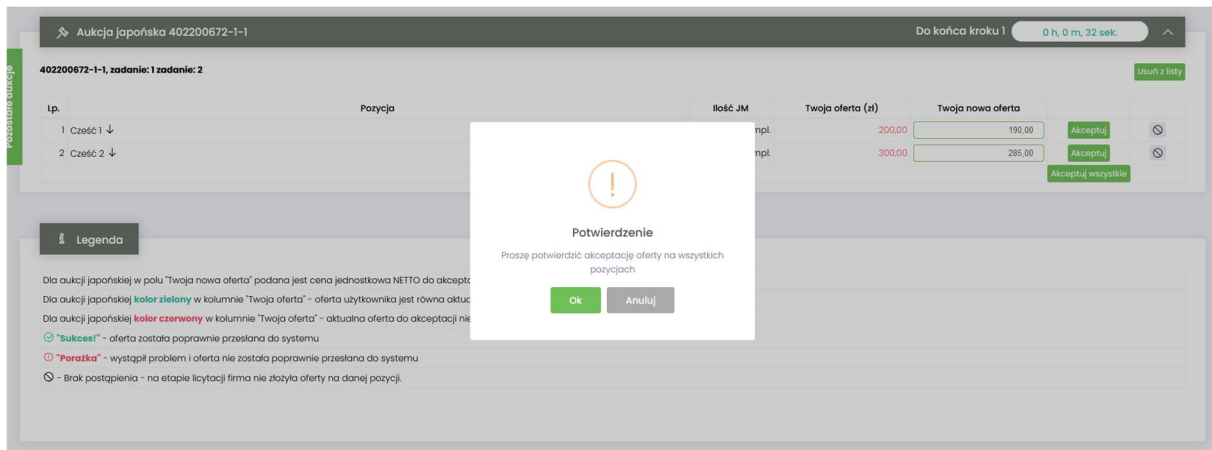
Aukcja japońska 402200672-1-1

Do końca kroku 1 0 h, 0 m, 32 sek.

Pozostałe aukcje

402200672-1-1, zadanie: 1 zadanie: 2

Usuń z listy

| Lp. | Pozycja | Ilość JM | Twoja oferta (zł) | Twoja nowa oferta | | |
|---|---|---|---|---|---|---|
| 1 | Cześć 1 ↓ | mpl. | 200,00 | 190,00 | Akceptuj | |
| 2 | Cześć 2 ↓ | mpl. | 300,00 | 285,00 | Akceptuj | |

Akceptuj wszystkie

Legenda

Dla aukcji japońskiej w polu "Twoja nowa oferta" podana jest cena jednostkowa NETTO do akceptac

Dla aukcji japońskiej kolor zielony w kolumnie "Twoja oferta" - oferta użytkownika jest równa aktua

Dla aukcji japońskiej kolor czerwony w kolumnie "Twoja oferta" - aktualna oferta do akceptacji nie

"Sukces!" - oferta została poprawnie przesłana do systemu

"Porażka" - wystąpił problem i oferta nie została poprawnie przesłana do systemu

- Brak postąpienia - na etapie licytacji firma nie złożyła oferty na danej pozycji.

!

Potwierdzenie

Proszę potwierdzić akceptację oferty na wszystkich pozycjach

Ok

Anuluj